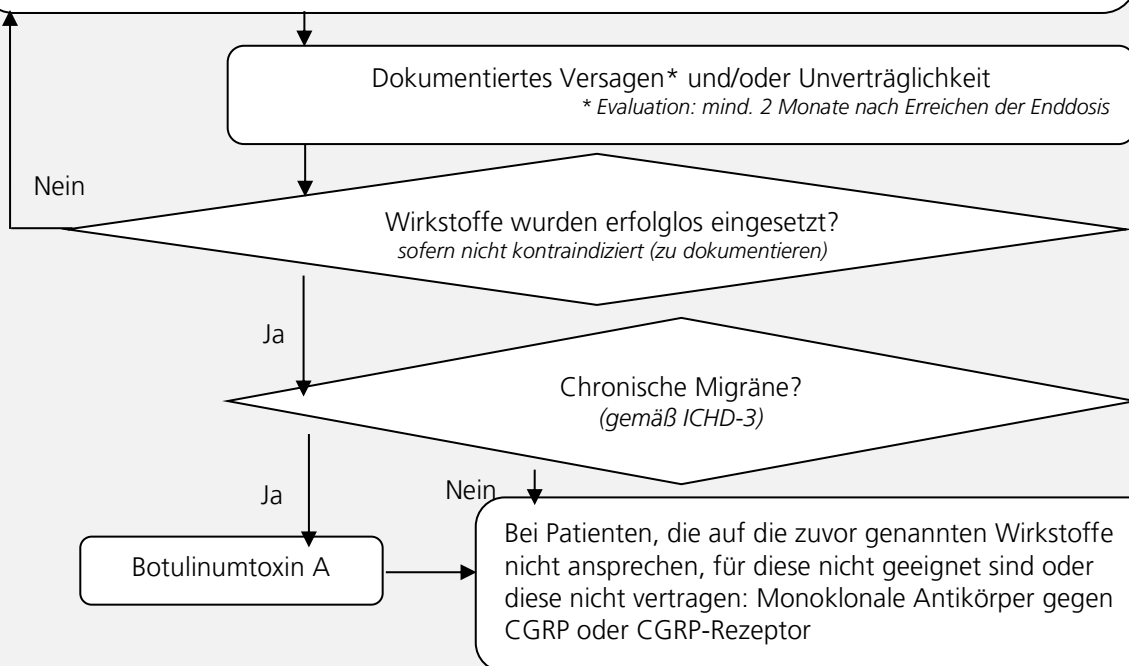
Dokumentiertes Versagen* und/oder Unverträglichkeit
* Evaluation: mind. 2 Monate nach Erreichen der Enddosis

Nein

Wirkstoffe wurden erfolglos eingesetzt?
sofern nicht kontraindiziert (zu dokumentieren)

Ja

Chronische Migräne?
(gemäß ICHD-3)

Ja

Nein

Botulinumtoxin A

Bei Patienten, die auf die zuvor genannten Wirkstoffe nicht ansprechen, für diese nicht geeignet sind oder diese nicht vertragen: Monoklonale Antikörper gegen CGRP oder CGRP-Rezeptor